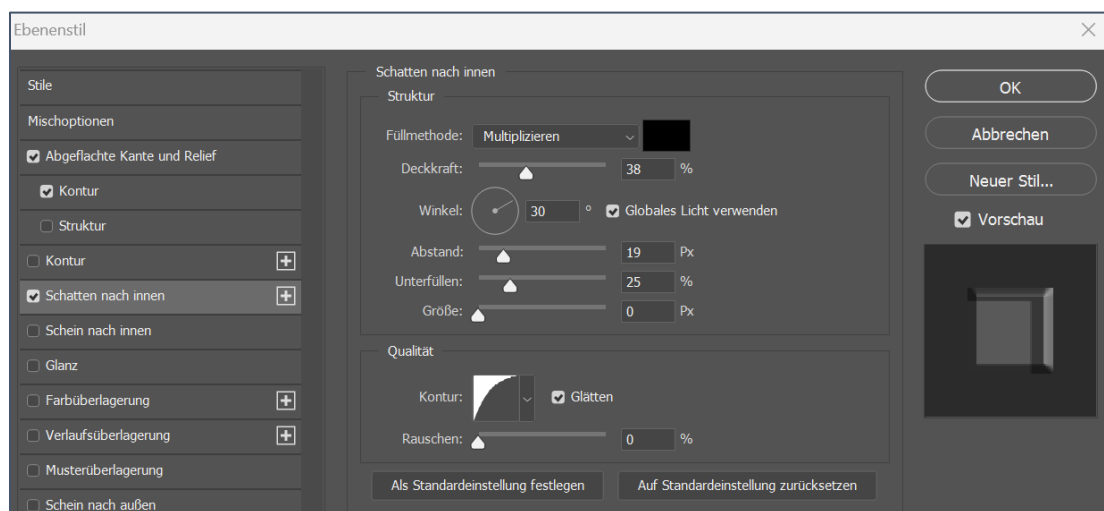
Ebenenstil

Stile
Mischoptionen
Abgeflachte Kante und Relief
Kontur
Struktur
Kontur
Schatten nach innen
Schein nach innen
Glanz
Farbüberlagerung
Verlaufsüberlagerung
Musterüberlagerung
Schein nach außen

Schatten nach innen
Struktur
Füllmethode: Multiplizieren
Deckkraft: 38 %
Winkel: 30 ° Globales Licht verwenden
Abstand: 19 Px
Unterfüllen: 25 %
Größe: 0 Px

Qualität
Kontur: Glätten
Rauschen: 0 %

Als Standardeinstellung festlegen
Auf Standardeinstellung zurücksetzen

OK
Abbrechen
Neuer Stil...
Vorschau